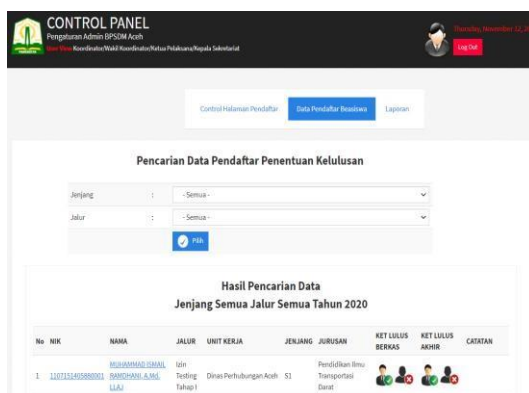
CONTROL PANEL
Pengaturan Admin BPSDM Aceh
User View Koordinator/Wakil Koordinator/Ketua Pelaksana/Kepala Sekretariat

Thursday, November 12, 2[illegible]
Log Out

Control Halaman Pendaftar
Data Pendaftar Beasiswa
Laporan

Pencarian Data Pendaftar Penentuan Kelulusan

Jenjang : - Semua -
Jalur : - Semua -
Pilih

Hasil Pencarian Data
Jenjang Semua Jalur Semua Tahun 2020

| No | NIK | NAMA | JALUR | UNIT KERJA | JENJANG | JURUSAN | KET LULUS BERKAS | KET LULUS AKHIR | CATATAN |
|---|---|---|---|---|---|---|---|---|---|
| 1 | 1107151405880001 | MUHAMMAD ISMAIL RAMDHANI, A.Md. LLAJ | Izin Testing Tahap I | Dinas Perhubungan Aceh | S1 | Pendidikan Ilmu Transportasi Darat | | | |